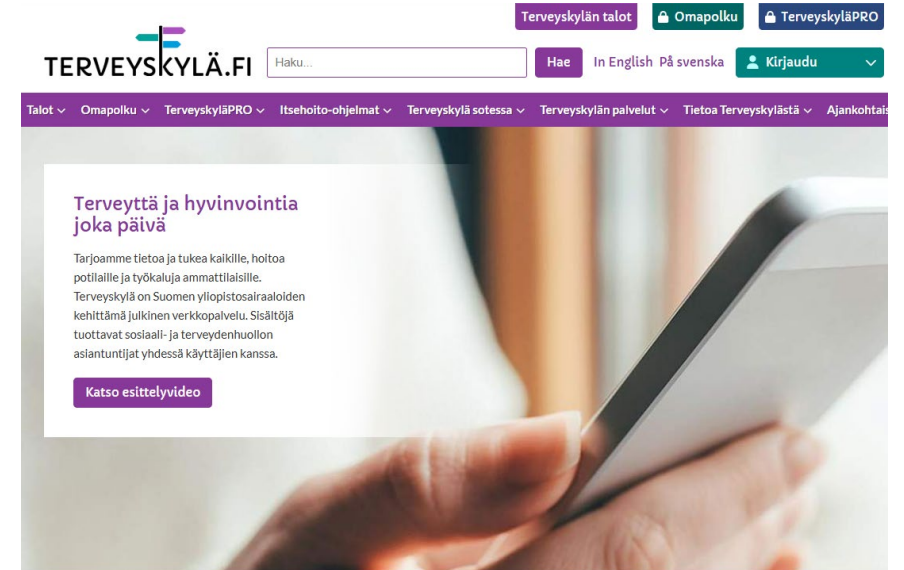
Terveyskylän talot
Omapolku
TerveyskyläPRO

TERVEYSKYLÄ.FI

Haku...

Hae

In English På svenska

Kirjaudu

Talot Omapolku TerveyskyläPRO Itsehoito-ohjelmat Terveyskylä sotessa Terveyskylän palvelut Tietoa Terveyskylästä Ajankohtais

Terveyttä ja hyvinvointia joka päivä

Tarjoamme tietoa ja tukea kaikille, hoitoa potilaille ja työkaluja ammattilaisille. Terveyskylä on Suomen yliopistosairaaloiden kehittämä julkinen verkkopalvelu. Sisältöjä tuottavat sosiaali- ja terveydenhuollon asiantuntijat yhdessä käyttäjien kanssa.

Katso esittelyvideo